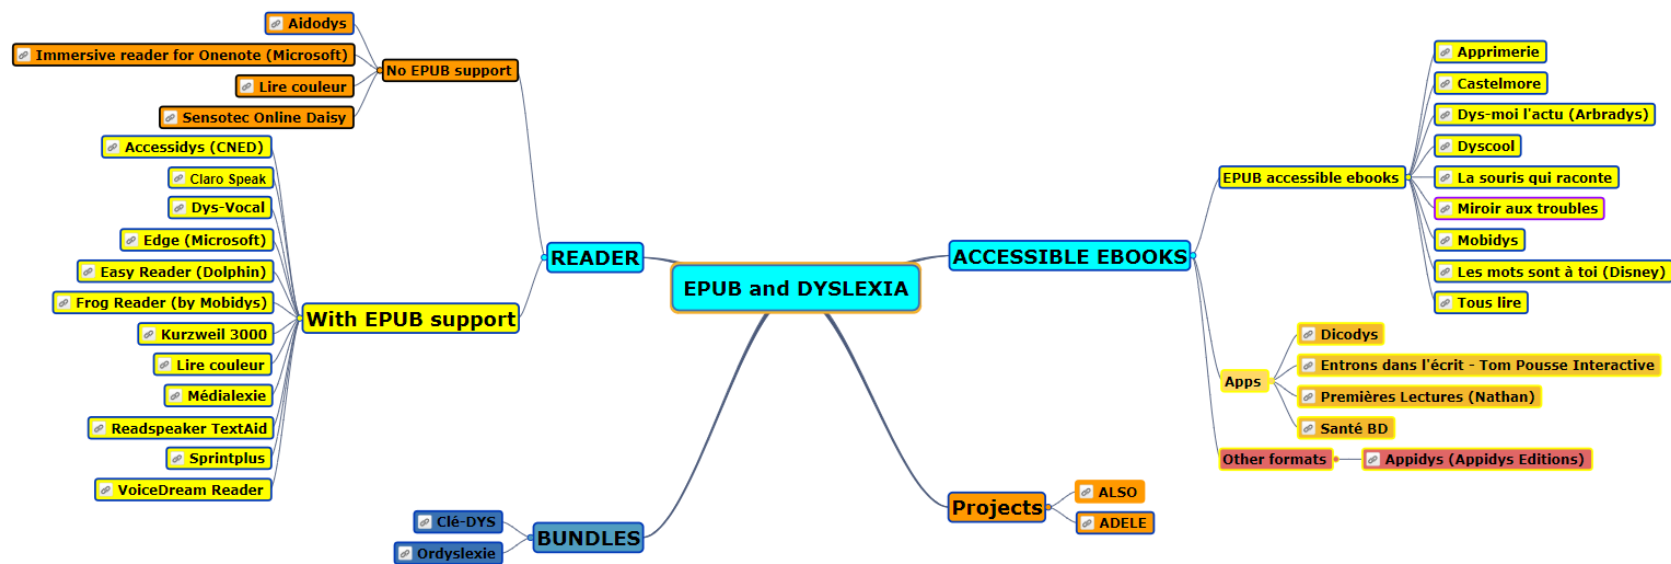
EPUB and DYSLEXIA

READER

No EPUB support
Aidodys
Immersive reader for Onenote (Microsoft)
Lire couleur
Sensotec Online Daisy

With EPUB support
Accessidys (CNED)
Claro Speak
Dys-Vocal
Edge (Microsoft)
Easy Reader (Dolphin)
Frog Reader (by Mobidys)
Kurzweil 3000
Lire couleur
Médialexie
Readspeaker TextAid
Sprintplus
VoiceDream Reader

BUNDLES
Clé-DYS
Ordyslexie

ACCESSIBLE EBOOKS

EPUB accessible ebooks
Apprimerie
Castelmore
Dys-moi l'actu (Arbradys)
Dyscool
La souris qui raconte
Miroir aux troubles
Mobidys
Les mots sont à toi (Disney)
Tous lire

Apps
Dicodys
Entrons dans l'écrit - Tom Pousse Interactive
Premières Lectures (Nathan)
Santé BD

Other formats
Appidys (Appidys Editions)

Projects
ALSO
ADELE